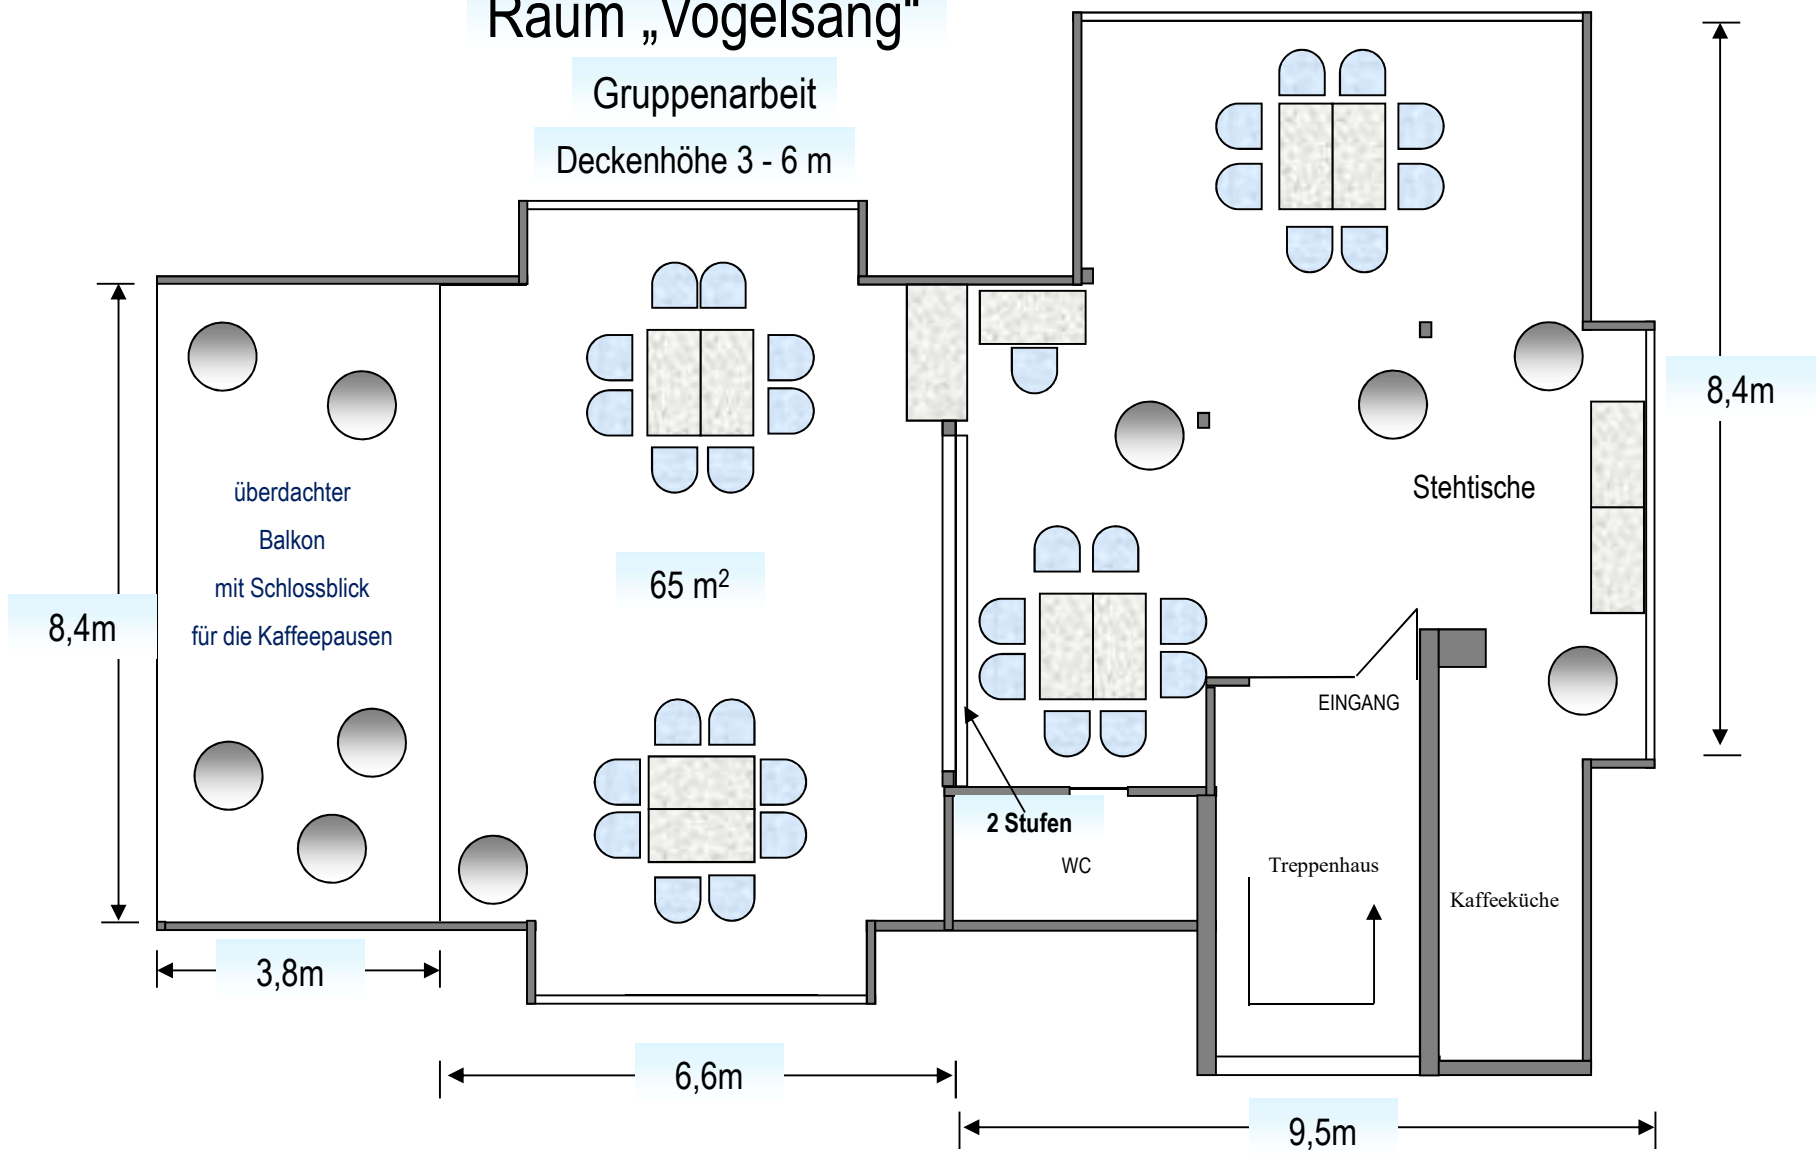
Raum „Vogelsang"

Gruppenarbeit

Deckenhöhe 3 - 6 m

8,4m

überdachter

Balkon

mit Schlossblick

für die Kaffeepausen

65 m$^2$

Stehtische

8,4m

EINGANG

2 Stufen

WC

Treppenhaus

Kaffeeküche

3,8m

6,6m

9,5m